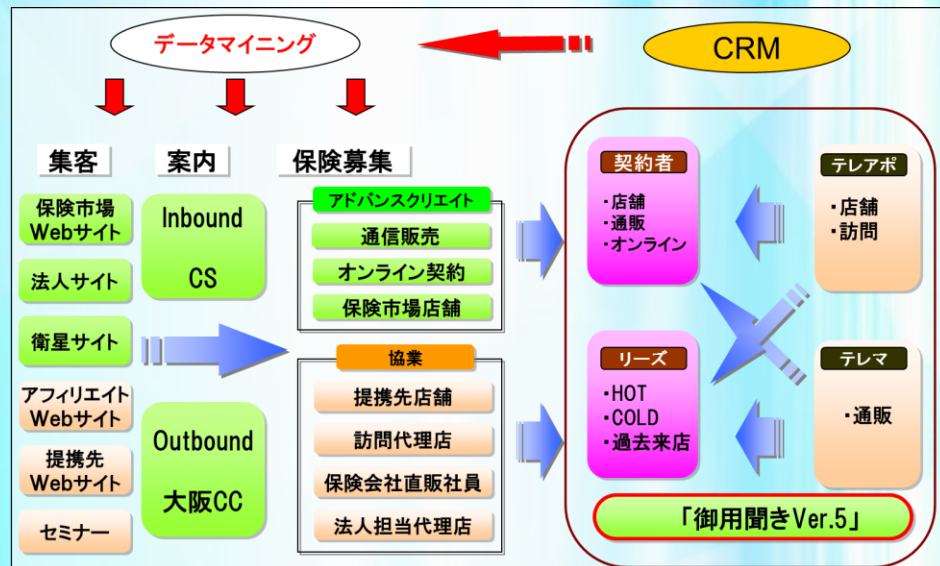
データマイニング

CRM

集客

案内

保険募集

保険市場 Webサイト

法人サイト

衛星サイト

アフィリエイト Webサイト

提携先 Webサイト

セミナー

Inbound

CS

Outbound

大阪CC

アドバンスクリエイト

通信販売

オンライン契約

保険市場店舗

協業

提携先店舗

訪問代理店

保険会社直販社員

法人担当代理店

契約者

・店舗
・通販
・オンライン

リーズ

・HOT
・COLD
・過去来店

テレアポ

・店舗
・訪問

テレマ

・通販

「御用聞きVer.5」